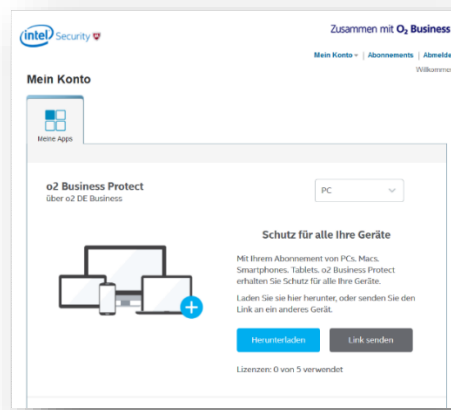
intel Security

Zusammen mit $O_2$ Business

Mein Konto ▾ | Abonnements | Abmelde

Willkommen

Mein Konto

Meine Apps

o2 Business Protect
über o2 DE Business

PC

Schutz für alle Ihre Geräte

Mit Ihrem Abonnement von PCs, Macs, Smartphones, Tablets, o2 Business Protect erhalten Sie Schutz für alle Ihre Geräte.

Laden Sie sie hier herunter, oder senden Sie den Link an ein anderes Gerät.

Herunterladen

Link senden

Lizenzen: 0 von 5 verwendet